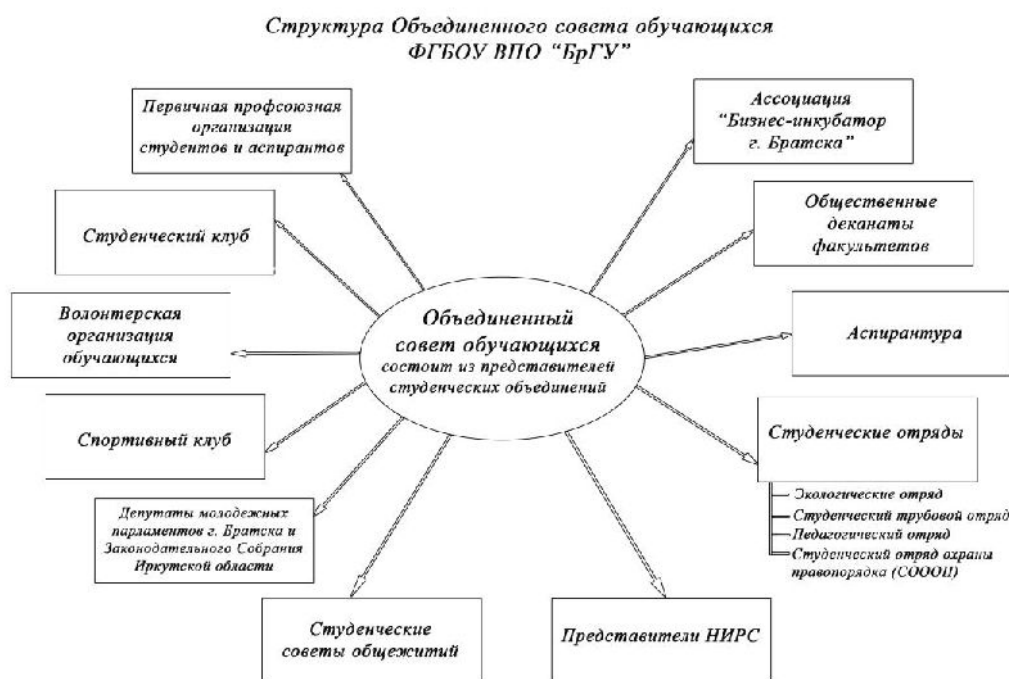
Структура Объединенного совета обучающихся
ФГБОУ ВПО "БрГУ"

Первичная профсоюзная организация студентов и аспирантов

Ассоциация "Бизнес-инкубатор г. Братска"

Студенческий клуб

Общественные деканаты факультетов

Волонтерская организация обучающихся

Объединенный совет обучающихся
состоит из представителей студенческих объединений

Аспирантура

Спортивный клуб

Студенческие отряды

Экологические отряд
Студенческий трубовой отряд
Педагогический отряд
Студенческий отряд охраны правопорядка (СОООП)

Депутаты молодежных парламентов г. Братска и Законодательного Собрания Иркутской области

Студенческие советы общежитий

Представители НИРС